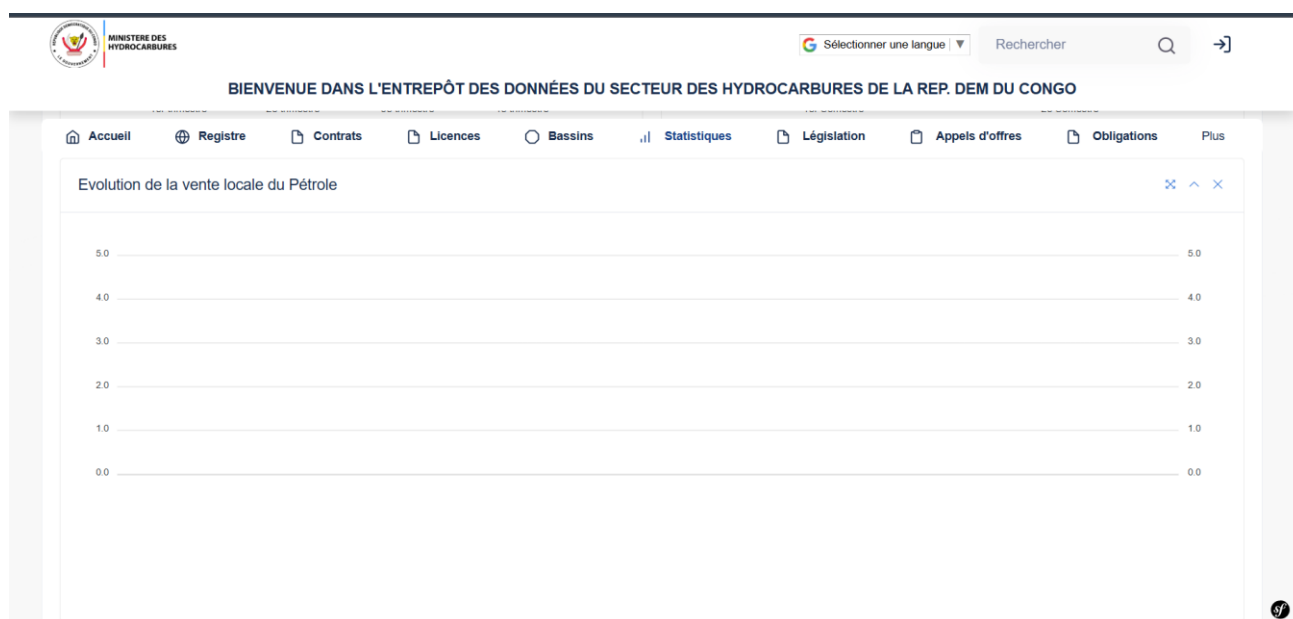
MINISTERE DES HYDROCARBURES

Sélectionner une langue ▼ Rechercher

BIENVENUE DANS L'ENTREPÔT DES DONNÉES DU SECTEUR DES HYDROCARBURES DE LA REP. DEM DU CONGO

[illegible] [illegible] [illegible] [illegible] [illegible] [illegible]

Accueil Registre Contrats Licences Bassins Statistiques Législation Appels d'offres Obligations Plus

Evolution de la vente locale du Pétrole

5.0 5.0
4.0 4.0
3.0 3.0
2.0 2.0
1.0 1.0
0.0 0.0